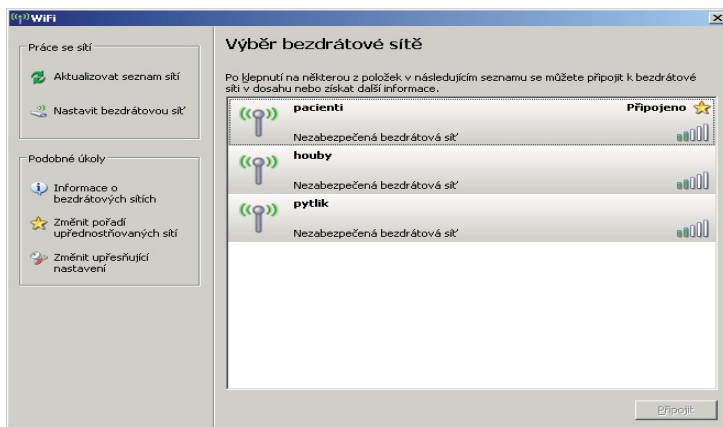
WiFi

Práce se sítí

Aktualizovat seznam sítí

Nastavit bezdrátovou síť

Podobné úkoly

Informace o bezdrátových sítích

Změnit pořadí upřednostňovaných sítí

Změnit upřesňující nastavení

Výběr bezdrátové sítě

Po klepnutí na některou z položek v následujícím seznamu se můžete připojit k bezdrátové síti v dosahu nebo získat další informace.

pacienti
Připojeno
Nezabezpečená bezdrátová síť

houby
Nezabezpečená bezdrátová síť

pytlik
Nezabezpečená bezdrátová síť

Připojit